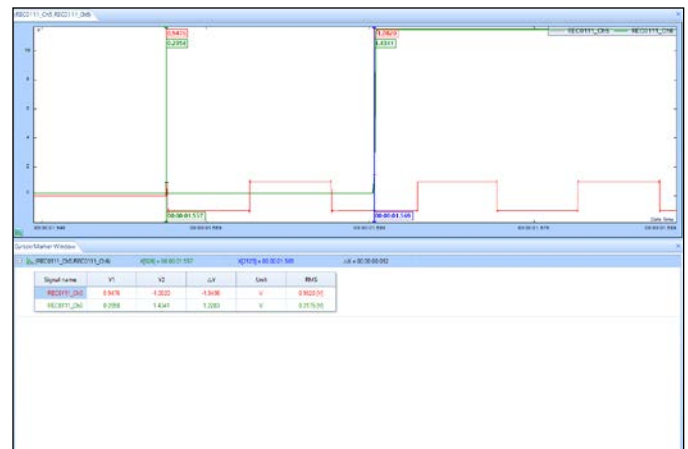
REC0111_CH5.REC0111_CH6

REC0111_CH5 REC0111_CH6

0.9476

0.2058

-1.7620

1.4341

00:00:01.517

00:00:01.549

00:00:01.500 00:00:01.520 00:00:01.550 00:00:01.575 00:00:01.600

Date Time

Cursor/Marker Window

REC0111_CH5.REC0111_CH6

X[626] = 00:00:01.517

X[1125] = 00:00:01.549

ΔX = 00:00:00.032

| Signal name | Y1 | Y2 | ΔY | Unit | RMS |
|---|---|---|---|---|---|
| REC0111_CH5 | 0.9476 | -1.0022 | -1.9498 | V | 0.9820 [V] |
| REC0111_CH6 | 0.2058 | 1.4341 | 1.2283 | V | 0.7175 [V] |